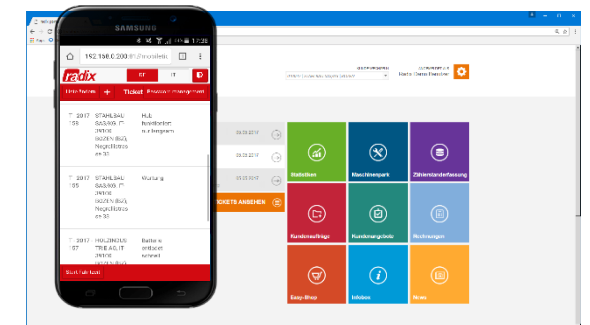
SAMSUNG

17:38

192.168.0.200:8

radix

DE

IT

Ticket

7.2017 155

STAHLBAU SAS/AG IT 39100 BOZEN (BZ) Negrellistrasse 33

7.2017 155

STAHLBAU SAS/AG IT 39100 BOZEN (BZ) Negrellistrasse 33

Wartung

7.2017 157

HOLZINDUS TRIE AG IT 39100 BOZEN (BZ)

Batterie entlädt schnell

09.03.2017

09.03.2017

09.03.2017

TICKETS ANSEHEN

Statistiken

Maschinenpark

Zählerstanderfassung

Kundenaufträge

Kundenangebote

Rechnungen

Easy-Shop

Infobox

News

Radix Demo Benutzer